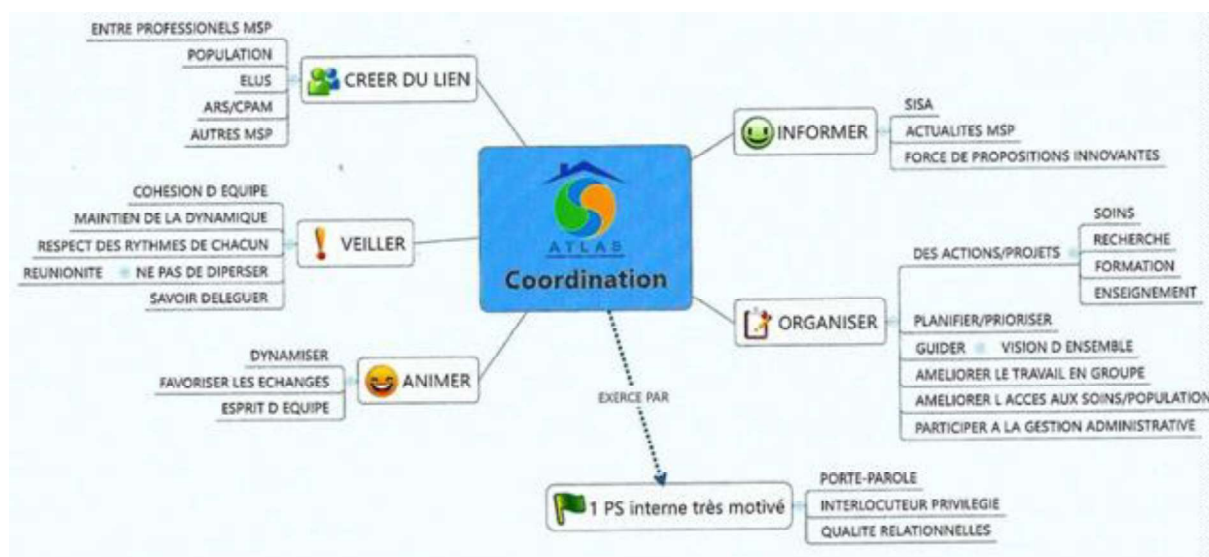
ATLAS
Coordination

CREER DU LIEN
ENTRE PROFESSIONELS MSP
POPULATION
ELUS
ARS/CPAM
AUTRES MSP

VEILLER
COHESION D EQUIPE
MAINTIEN DE LA DYNAMIQUE
RESPECT DES RYTHMES DE CHACUN
NE PAS DE DIPERSER
REUNIONITE
SAVOIR DELEGUER

ANIMER
DYNAMISER
FAVORISER LES ECHANGES
ESPRIT D EQUIPE

INFORMER
SISA
ACTUALITES MSP
FORCE DE PROPOSITIONS INNOVANTES

ORGANISER
DES ACTIONS/PROJETS
SOINS
RECHERCHE
FORMATION
ENSEIGNEMENT
PLANIFIER/PRIORISER
GUIDER
VISION D ENSEMBLE
AMELIORER LE TRAVAIL EN GROUPE
AMELIORER L ACCES AUX SOINS/POPULATION
PARTICIPER A LA GESTION ADMINISTRATIVE

EXERCE PAR

1 PS interne très motivé
PORTE-PAROLE
INTERLOCUTEUR PRIVILEGIE
QUALITE RELATIONNELLES